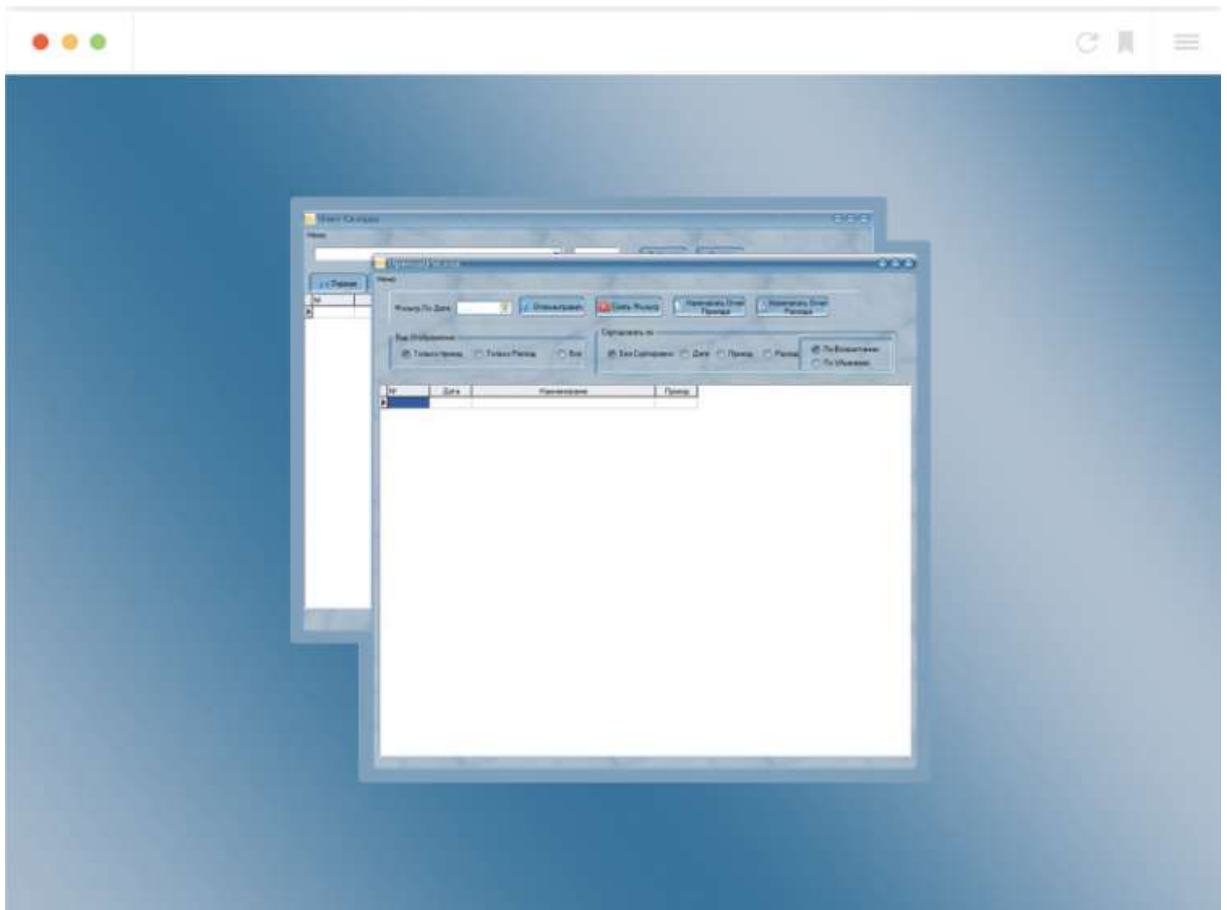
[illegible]
Меню
Поиск

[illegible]
Меню
Фильтр По Дате
Отфильтровать
Снять Фильтр
Напечатать Отчет Прихода
Напечатать Отчет Расхода
Вид Отображения
Только приход
Только Расход
Все
Сортировать по
Без Сортировки
Дате
Приход
Расход
По Возрастанию
По Убыванию

| № | Дата | Наименование | Приход |
|---|---|---|---|
| | | | |